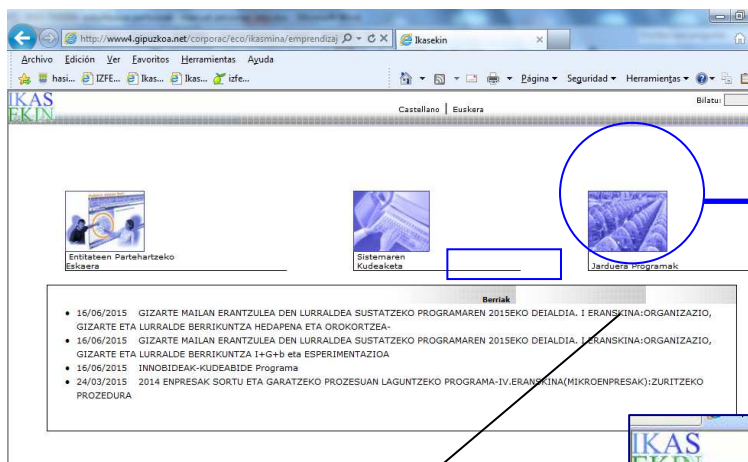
http://www4.gipuzkoa.net/corporac/eco/ikasmina/emprendizaj
Ikasekin

Archivo Edición Ver Favoritos Herramientas Ayuda
hasi... IZFE... Ikas... Ikas... izfe...
Página ▾ Seguridad ▾ Herramientas ▾

IKAS EKIN
Castellano | Euskera
Bilatu:

Entitateen Partehartzeko Eskaera
Sistemaren Kudeaketa
Jarduera Programak

Berriak

• 16/06/2015 GIZARTE MAILAN ERANTZULEA DEN LURRALDEA SUSTATZEKO PROGRAMAREN 2015EKO DEIALDIA. I ERANSKINA:ORGANIZAZIO, GIZARTE ETA LURRALDE BERRIKUNTZA HEDAPENA ETA OROKORTZEA-
• 16/06/2015 GIZARTE MAILAN ERANTZULEA DEN LURRALDEA SUSTATZEKO PROGRAMAREN 2015EKO DEIALDIA. I ERANSKINA:ORGANIZAZIO, GIZARTE ETA LURRALDE BERRIKUNTZA I+G+b ETA ESPERIMENTAZIOA
• 16/06/2015 INNOBIDEAK-KUDEABIDE Programa
• 24/03/2015 2014 ENPRESAK SORTU ETA GARATZEKO PROZESUAN LAGUNTZEKO PROGRAMA-IV.ERANSKINA(MIKROENPRESAK):ZURITZEKO PROZEDURA

IKAS
EKIN